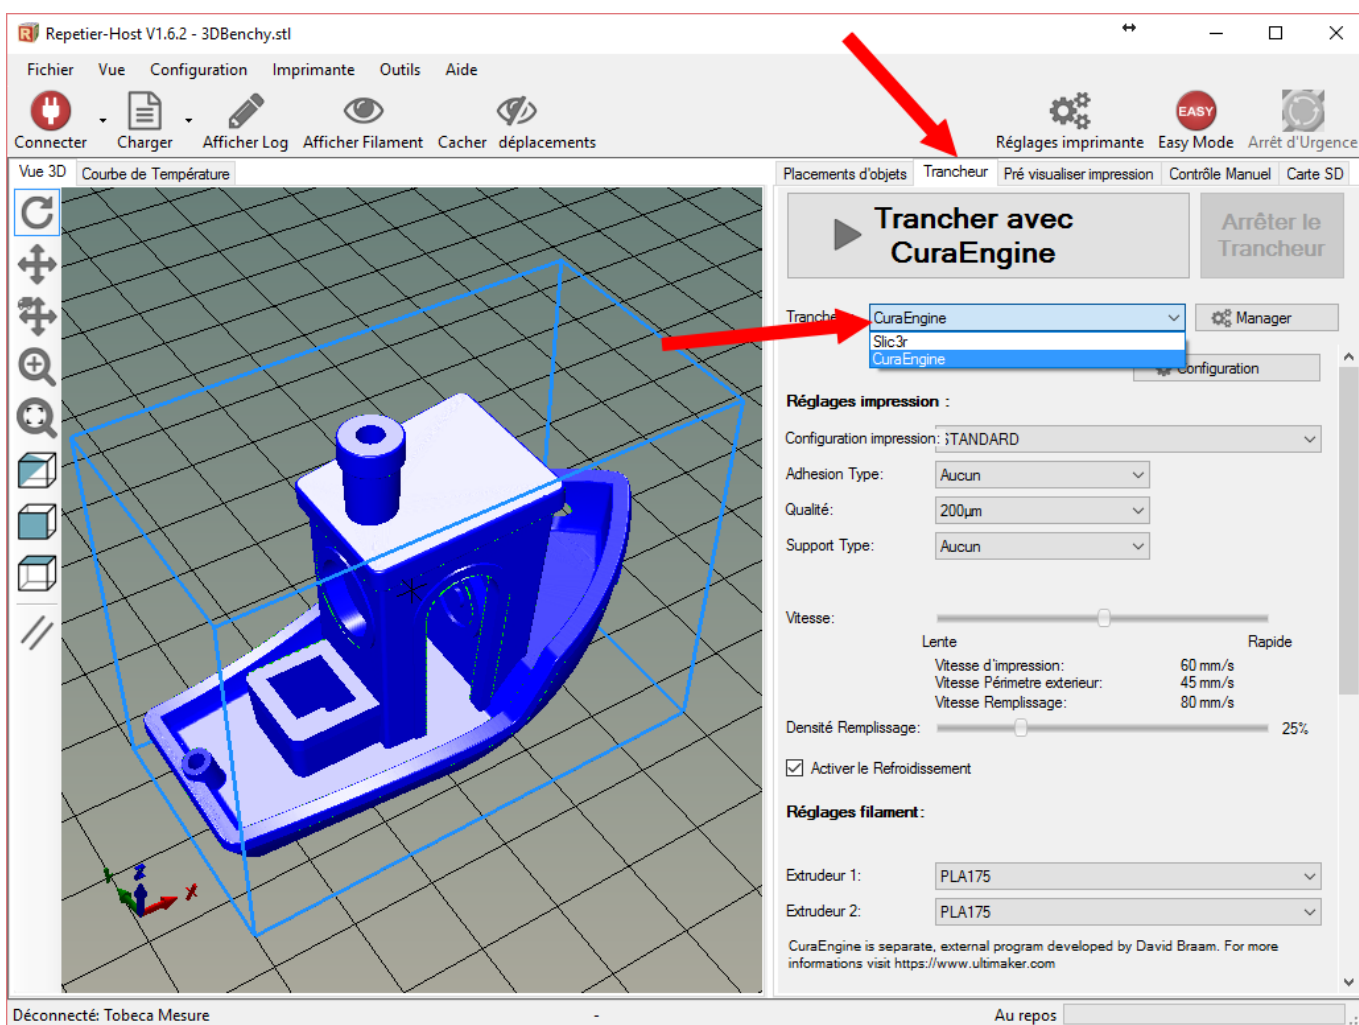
Repetier-Host V1.6.2 - 3DBenchy.stl

Fichier Vue Configuration Imprimante Outils Aide

Connecter Charger Afficher Log Afficher Filament Cacher déplacements Réglages imprimante EASY Easy Mode Arrêt d'Urgence

Vue 3D Courbe de Température

Placements d'objets Trancheur Pré visualiser impression Contrôle Manuel Carte SD

Trancher avec CuraEngine

Arrêter le Trancheur

Tranche CuraEngine Manager
Slic3r
CuraEngine
Configuration

Réglages impression :

Configuration impression: STANDARD
Adhesion Type: Aucun
Qualité: 200µm
Support Type: Aucun

Vitesse:
Lente Rapide
Vitesse d'impression: 60 mm/s
Vitesse Périmetre exterieur: 45 mm/s
Vitesse Remplissage: 80 mm/s
Densité Remplissage: 25%

Activer le Refroidissement

Réglages filament :

Extrudeur 1: PLA175
Extrudeur 2: PLA175

CuraEngine is separate, external program developed by David Braam. For more informations visit https://www.ultimaker.com

Déconnecté: Tobeca Mesure - Au repos